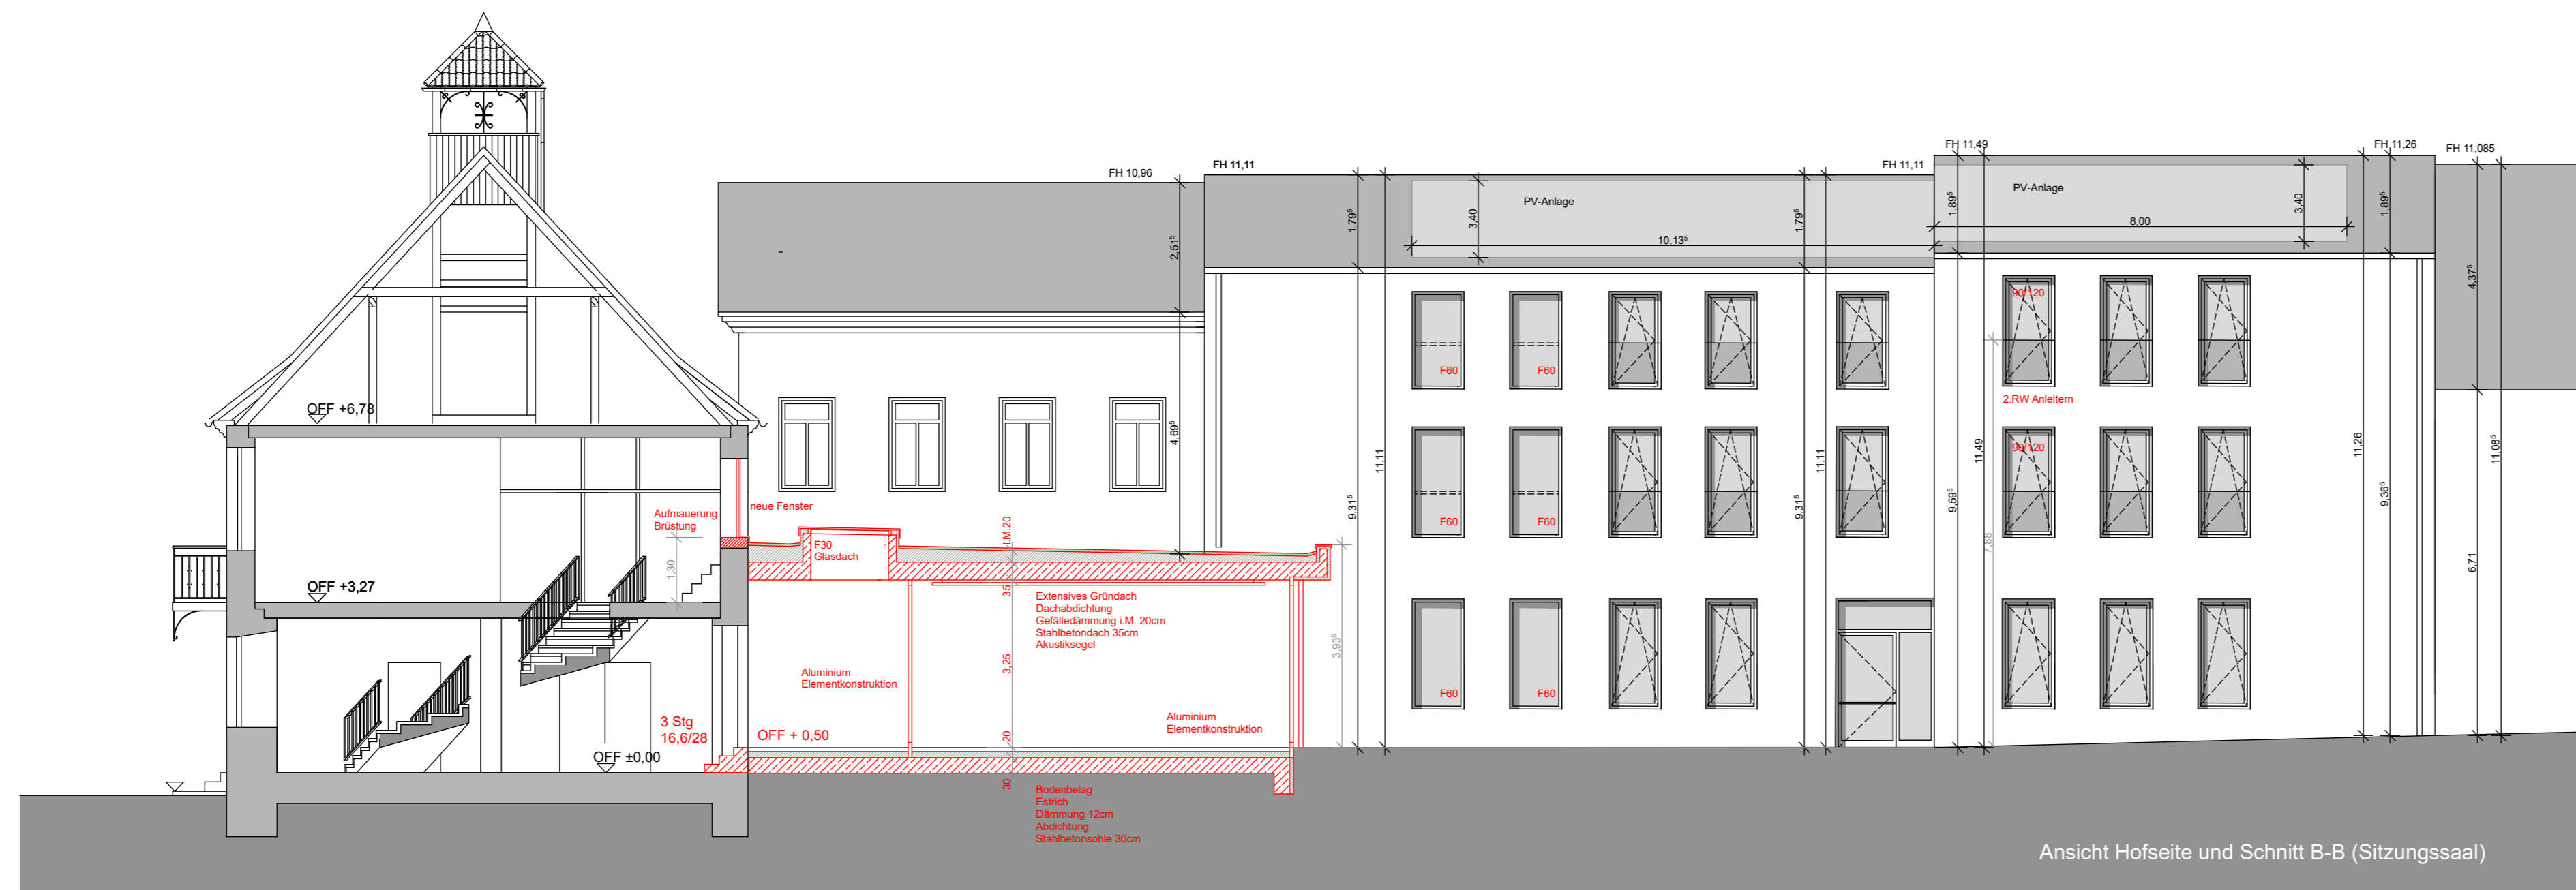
FH 10,96
FH 11,11
FH 11,11
FH 11,49
FH 11,26
FH 11,085

PV-Anlage
PV-Anlage
$3{,}40$
$10{,}13^5$
$1{,}79^5$
$1{,}79^5$
$2{,}51^5$
$1{,}89^5$
$3{,}40$
$8{,}00$
$1{,}89^5$
$4{,}37^5$

OFF +6,78
OFF +3,27
OFF ±0,00
OFF + 0,50

F60
F60
F60
F60
F60
F60
90/120
90/120
2.RW Anleitern

$4{,}69^5$
$11{,}11$
$9{,}31^5$
$9{,}31^5$
$11{,}11$
$9{,}59^5$
$11{,}49$
$7{,}88$
$11{,}26$
$9{,}36^5$
$11{,}08^5$
$6{,}71$

neue Fenster
Aufmauerung Brüstung
1,30
F30 Glasdach
i.M. 20
35
3,25
20
30
$3{,}93^5$

Extensives Gründach
Dachabdichtung
Gefälledämmung i.M. 20cm
Stahlbetondach 35cm
Akustiksegel

Aluminium Elementkonstruktion
Aluminium Elementkonstruktion

3 Stg
16,6/28

Bodenbelag
Estrich
Dämmung 12cm
Abdichtung
Stahlbetonsohle 30cm

Ansicht Hofseite und Schnitt B-B (Sitzungssaal)